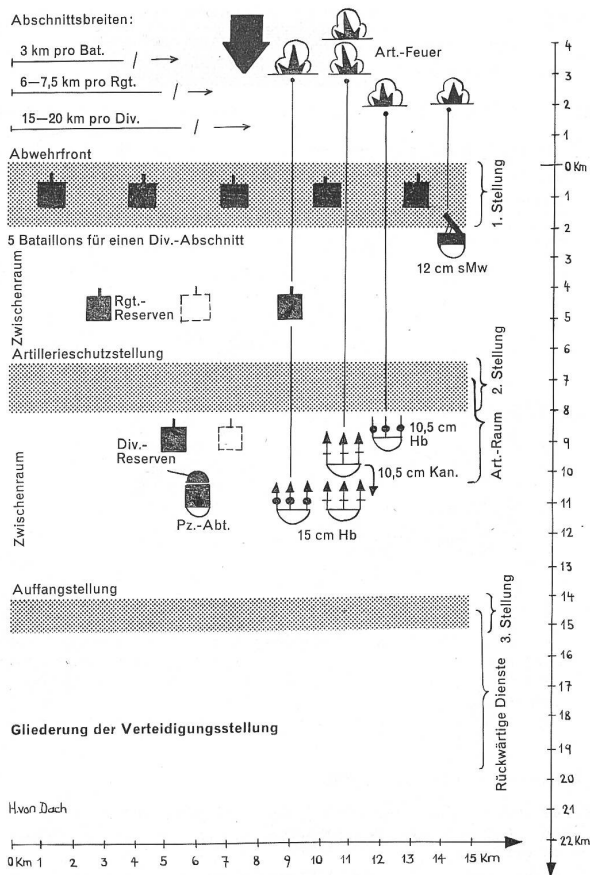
Abschnittsbreiten:

3 km pro Bat.

6—7,5 km pro Rgt.

15—20 km pro Div.

Art.-Feuer

Abwehrfront

1. Stellung

5 Bataillons für einen Div.-Abschnitt

12 cm sMw

Zwischenraum

Rgt.-Reserven

Artillerieschutzstellung

2. Stellung

10,5 cm Hb

Art.-Raum

Div.-Reserven

10,5 cm Kan.

Pz.-Abt.

15 cm Hb

Zwischenraum

Auffangstellung

3. Stellung

Rückwärtige Dienste

Gliederung der Verteidigungsstellung

H.von Dach

4
3
2
1
0 Km
1
2
3
4
5
6
7
8
9
10
11
12
13
14
15
16
17
18
19
20
21
22 Km

0 Km 1 2 3 4 5 6 7 8 9 10 11 12 13 14 15 Km